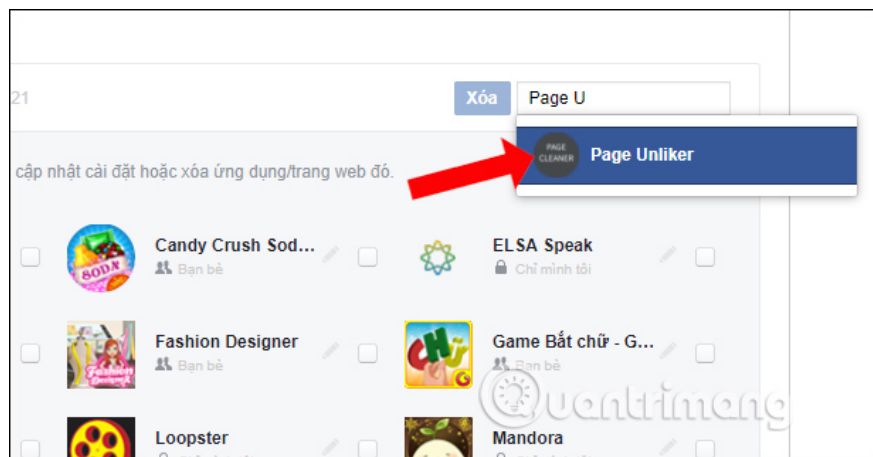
21

Xóa

Page U

PAGE CLEANER

Page Unliker

cập nhật cài đặt hoặc xóa ứng dụng/trang web đó.

SODA

Candy Crush Sod...

Bạn bè

ELSA Speak

Chỉ mình tôi

Fashion Designer

Fashion Designer

Bạn bè

CHữ

Game Bắt chữ - G...

Bạn bè

Loopster

Mandora

uantrimang